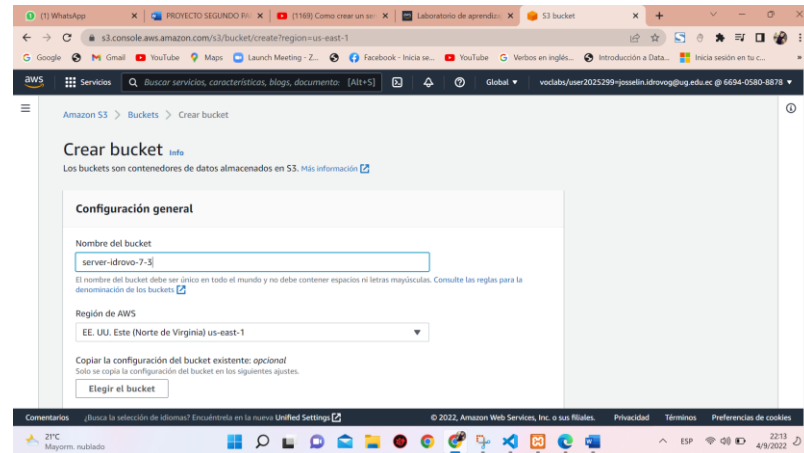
(1) WhatsApp | PROYECTO SEGUNDO PA | (1169) Como crear un se | Laboratorio de aprendiz | S3 bucket

s3.console.aws.amazon.com/s3/bucket/create?region=us-east-1

Google | Gmail | YouTube | Maps | Launch Meeting - Z... | Facebook - Inicia se... | YouTube | Verbos en inglés... | Introducción a Data... | Inicia sesión en tu c...

aws | Servicios | Buscar servicios, características, blogs, documentos [Alt+S] | Global ▼ | voclabs/user2025299=josselin.idrovog@ug.edu.ec @ 6694-0580-8878 ▼

Amazon S3 > Buckets > Crear bucket

Crear bucket Info

Los buckets son contenedores de datos almacenados en S3. Más información

Configuración general

Nombre del bucket

server-idrovo-7-3

El nombre del bucket debe ser único en todo el mundo y no debe contener espacios ni letras mayúsculas. Consulte las reglas para la denominación de los buckets

Región de AWS

EE. UU. Este (Norte de Virginia) us-east-1

Copiar la configuración del bucket existente: opcional

Solo se copia la configuración del bucket en los siguientes ajustes.

Elegir el bucket

Comentarios | ¿Busca la selección de idiomas? Encuéntrela en la nueva Unified Settings | © 2022, Amazon Web Services, Inc. o sus filiales. | Privacidad | Términos | Preferencias de cookies

21°C Mayorm. nublado | ESP | 22:13 4/9/2022